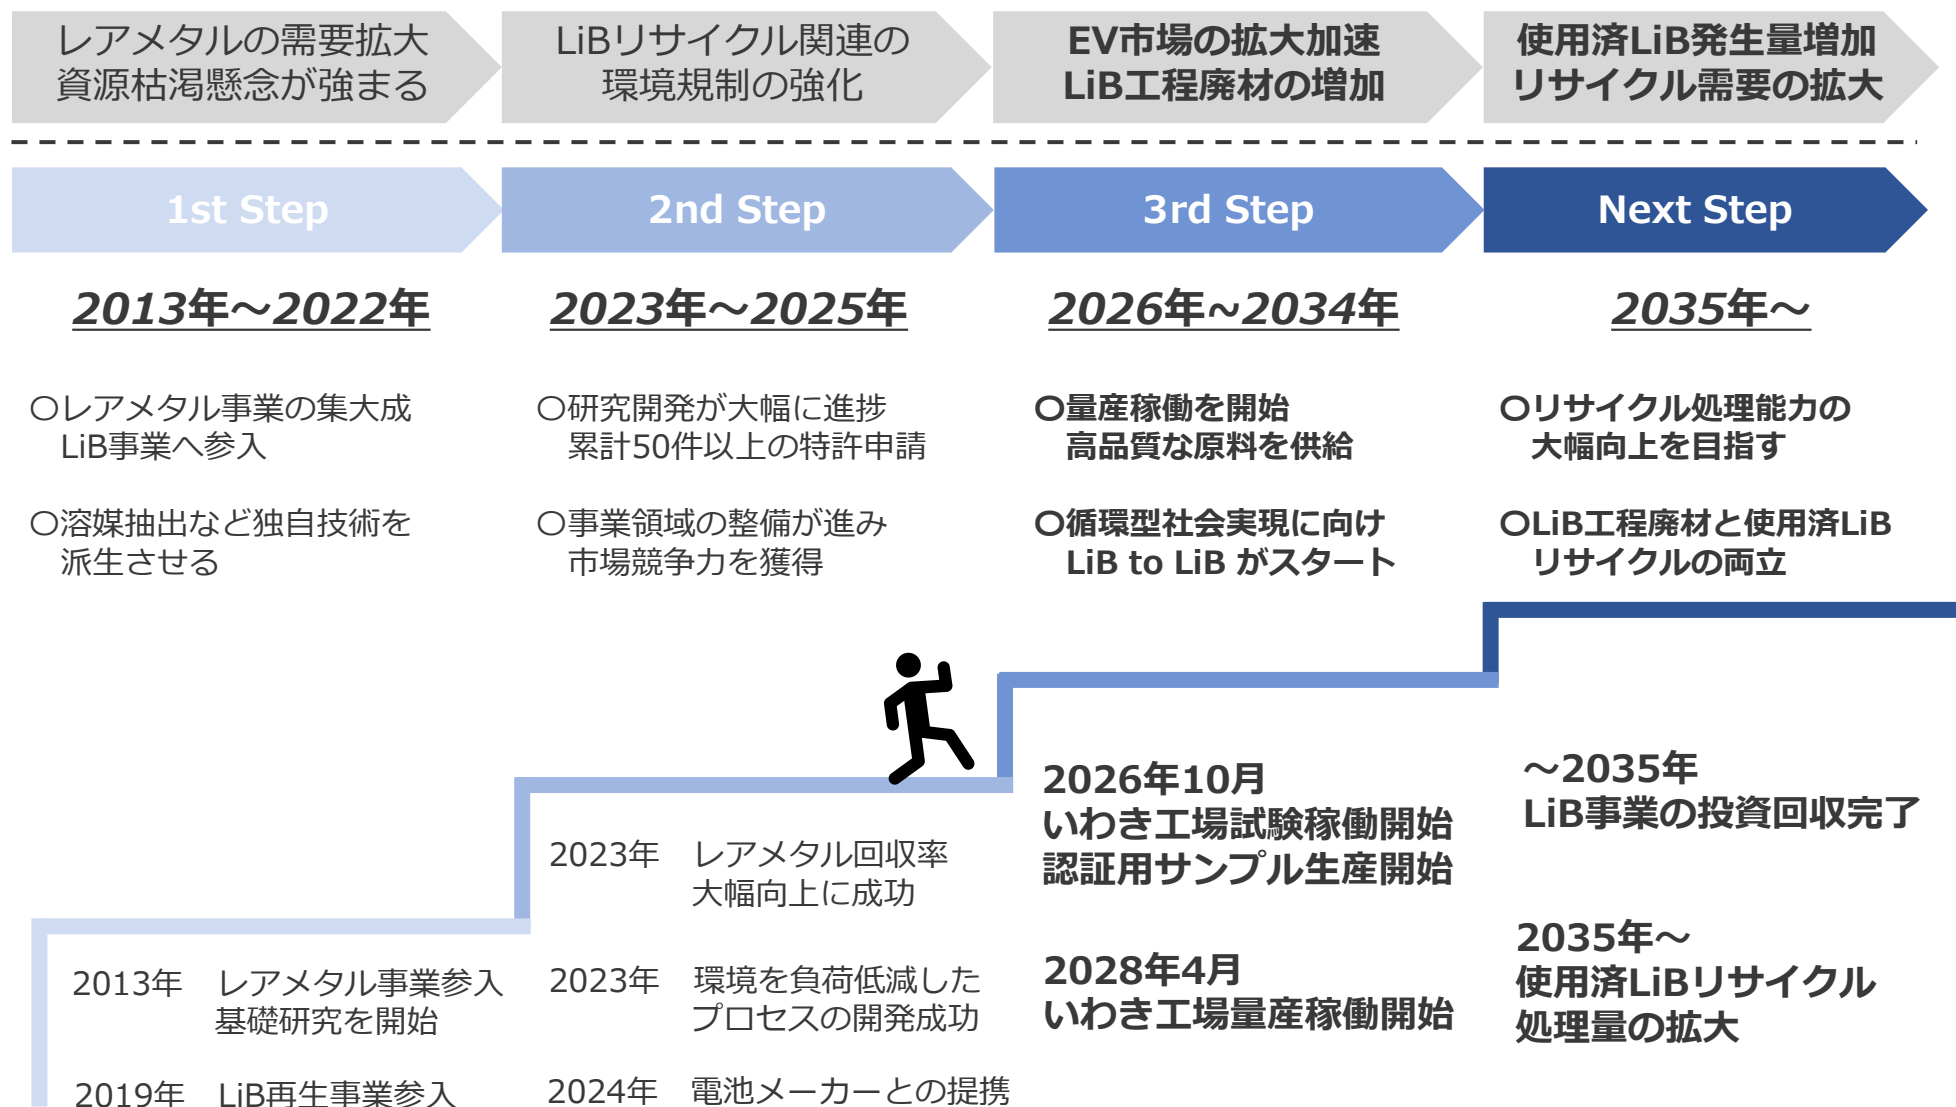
レアメタルの需要拡大
資源枯渇懸念が強まる

LiBリサイクル関連の
環境規制の強化

EV市場の拡大加速
LiB工程廃材の増加

使用済LiB発生量増加
リサイクル需要の拡大

1st Step

2nd Step

3rd Step

Next Step

2013年～2022年

2023年～2025年

2026年~2034年

2035年～

○レアメタル事業の集大成
LiB事業へ参入

○溶媒抽出など独自技術を
派生させる

○研究開発が大幅に進捗
累計50件以上の特許申請

○事業領域の整備が進み
市場競争力を獲得

○量産稼働を開始
高品質な原料を供給

○循環型社会実現に向け
LiB to LiB がスタート

○リサイクル処理能力の
大幅向上を目指す

○LiB工程廃材と使用済LiB
リサイクルの両立

2026年10月
いわき工場試験稼働開始
認証用サンプル生産開始

～2035年
LiB事業の投資回収完了

2023年　レアメタル回収率
大幅向上に成功

2028年4月
いわき工場量産稼働開始

2035年～
使用済LiBリサイクル
処理量の拡大

2013年　レアメタル事業参入
基礎研究を開始

2023年　環境を負荷低減した
プロセスの開発成功

2019年　LiB再生事業参入

2024年　電池メーカーとの提携